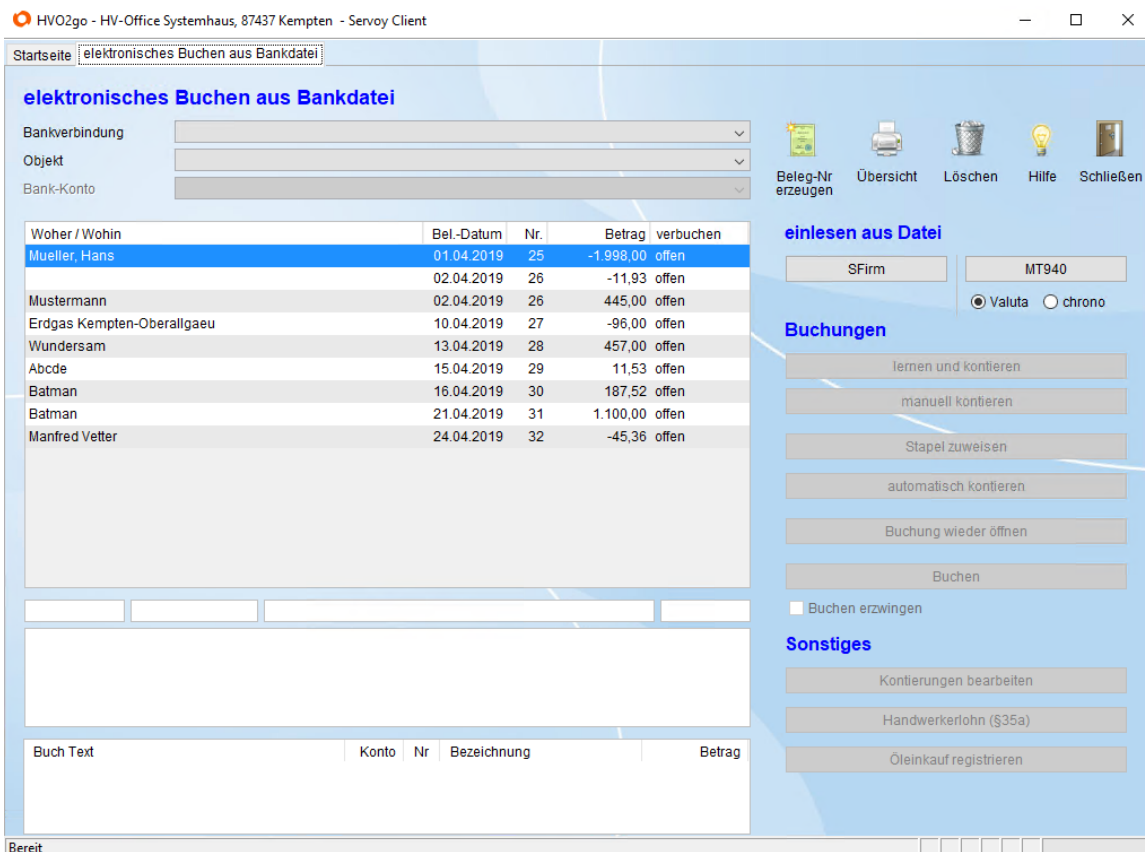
HVO2go - HV-Office Systemhaus, 87437 Kempten - Servoy Client

Startseite | elektronisches Buchen aus Bankdatei

elektronisches Buchen aus Bankdatei

Bankverbindung
Objekt
Bank-Konto

Beleg-Nr erzeugen | Übersicht | Löschen | Hilfe | Schließen

| Woher / Wohin | Bel.-Datum | Nr. | Betrag | verbuchen |
|---|---|---|---|---|
| Mueller, Hans | 01.04.2019 | 25 | -1.998,00 | offen |
| | 02.04.2019 | 26 | -11,93 | offen |
| Mustermann | 02.04.2019 | 26 | 445,00 | offen |
| Erdgas Kempten-Oberallgaeu | 10.04.2019 | 27 | -96,00 | offen |
| Wundersam | 13.04.2019 | 28 | 457,00 | offen |
| Abcde | 15.04.2019 | 29 | 11,53 | offen |
| Batman | 16.04.2019 | 30 | 187,52 | offen |
| Batman | 21.04.2019 | 31 | 1.100,00 | offen |
| Manfred Vetter | 24.04.2019 | 32 | -45,36 | offen |

einlesen aus Datei
SFirm | MT940
Valuta | chrono

Buchungen
lernen und kontieren
manuell kontieren
Stapel zuweisen
automatisch kontieren
Buchung wieder öffnen
Buchen
Buchen erzwingen

Sonstiges
Kontierungen bearbeiten
Handwerkerlohn (§35a)
Öleinkauf registrieren

| Buch Text | Konto | Nr | Bezeichnung | Betrag |
|---|---|---|---|---|

Bereit